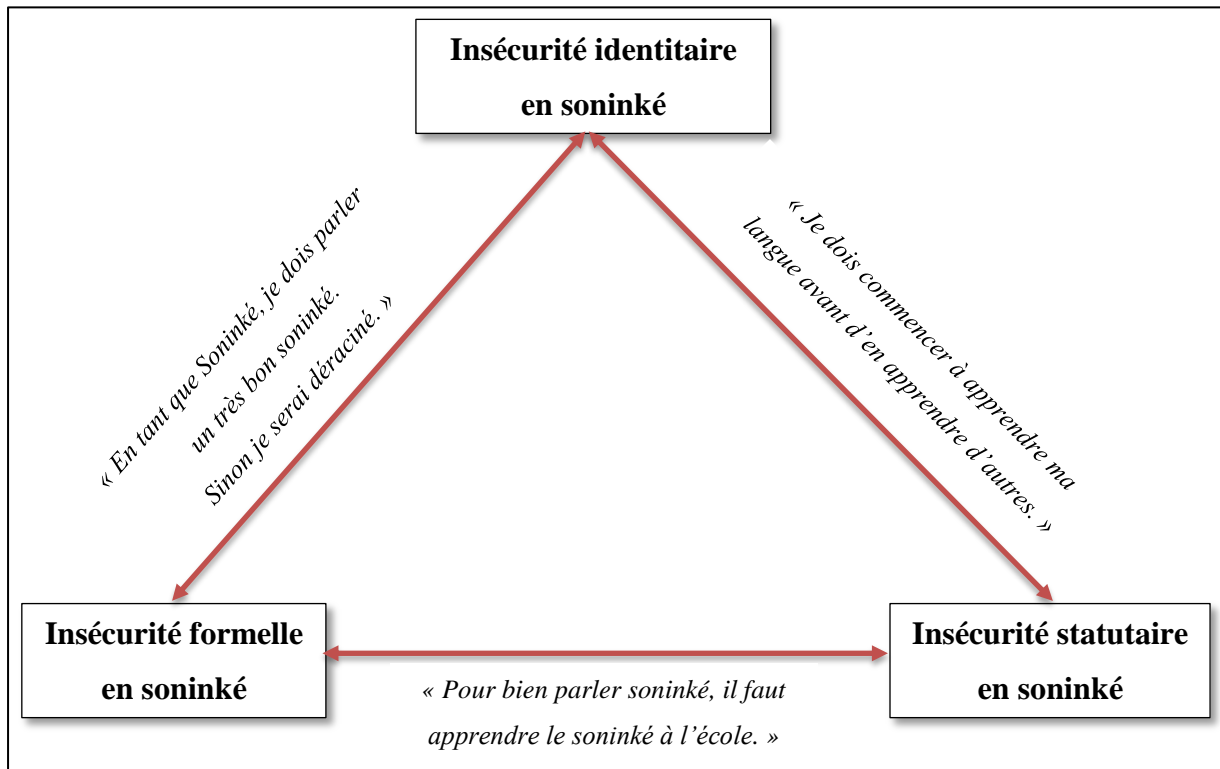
Insécurité identitaire en soninké

« En tant que Soninké, je dois parler un très bon soninké. Sinon je serai déraciné. »

« Je dois commencer à apprendre ma langue avant d'en apprendre d'autres. »

Insécurité formelle en soninké

Insécurité statutaire en soninké

« Pour bien parler soninké, il faut apprendre le soninké à l'école. »